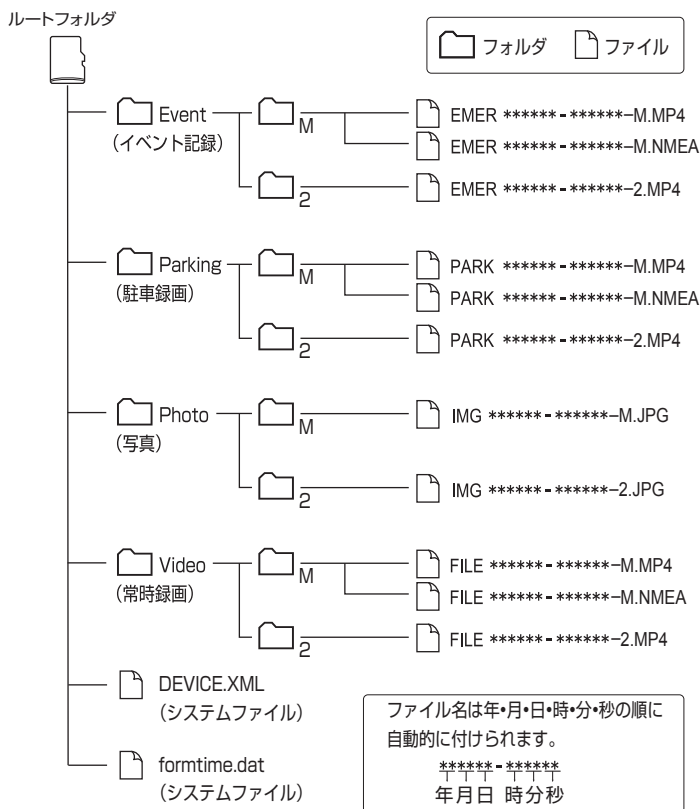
ルートフォルダ

フォルダ ファイル

Event
(イベント記録)

M

EMER \*\*\*\*\*\*-\*\*\*\*\*\*-M.MP4
EMER \*\*\*\*\*\*-\*\*\*\*\*\*-M.NMEA

2

EMER \*\*\*\*\*\*-\*\*\*\*\*\*-2.MP4

Parking
(駐車録画)

M

PARK \*\*\*\*\*\*-\*\*\*\*\*\*-M.MP4
PARK \*\*\*\*\*\*-\*\*\*\*\*\*-M.NMEA

2

PARK \*\*\*\*\*\*-\*\*\*\*\*\*-2.MP4

Photo
(写真)

M

IMG \*\*\*\*\*\*-\*\*\*\*\*\*-M.JPG

2

IMG \*\*\*\*\*\*-\*\*\*\*\*\*-2.JPG

Video
(常時録画)

M

FILE \*\*\*\*\*\*-\*\*\*\*\*\*-M.MP4
FILE \*\*\*\*\*\*-\*\*\*\*\*\*-M.NMEA

2

FILE \*\*\*\*\*\*-\*\*\*\*\*\*-2.MP4

DEVICE.XML
(システムファイル)

formtime.dat
(システムファイル)

ファイル名は年•月•日•時•分•秒の順に自動的に付けられます。
\*\*\*\*\*\*-\*\*\*\*\*\*
年月日 時分秒